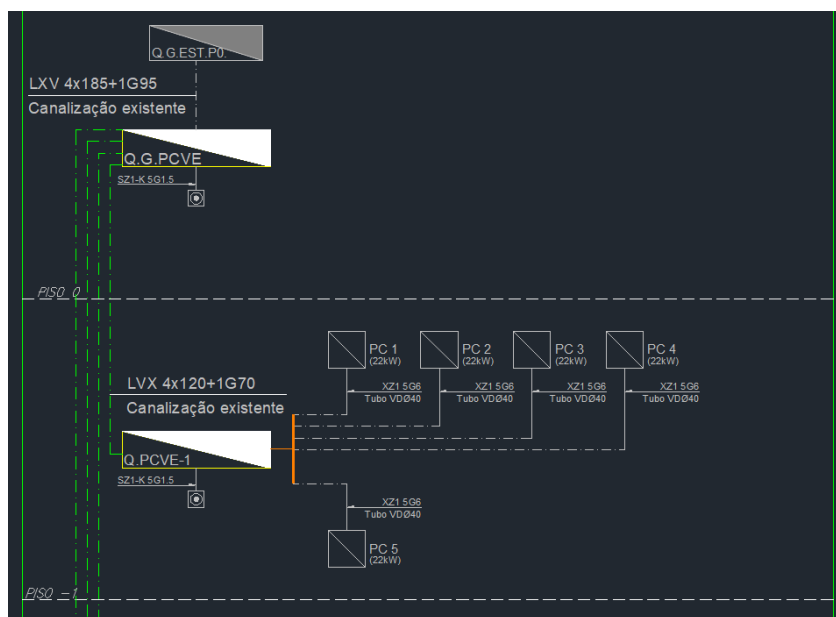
Q.G.EST.P0.

LXV 4x185+1G95
Canalização existente

Q.G.PCVE

SZ1-K 5G1.5

PISO 0

PC 1
(22kW)

PC 2
(22kW)

PC 3
(22kW)

PC 4
(22kW)

XZ1 5G6
Tubo VDØ40

XZ1 5G6
Tubo VDØ40

XZ1 5G6
Tubo VDØ40

XZ1 5G6
Tubo VDØ40

LVX 4x120+1G70
Canalização existente

Q.PCVE-1

SZ1-K 5G1.5

XZ1 5G6
Tubo VDØ40

PC 5
(22kW)

PISO -1